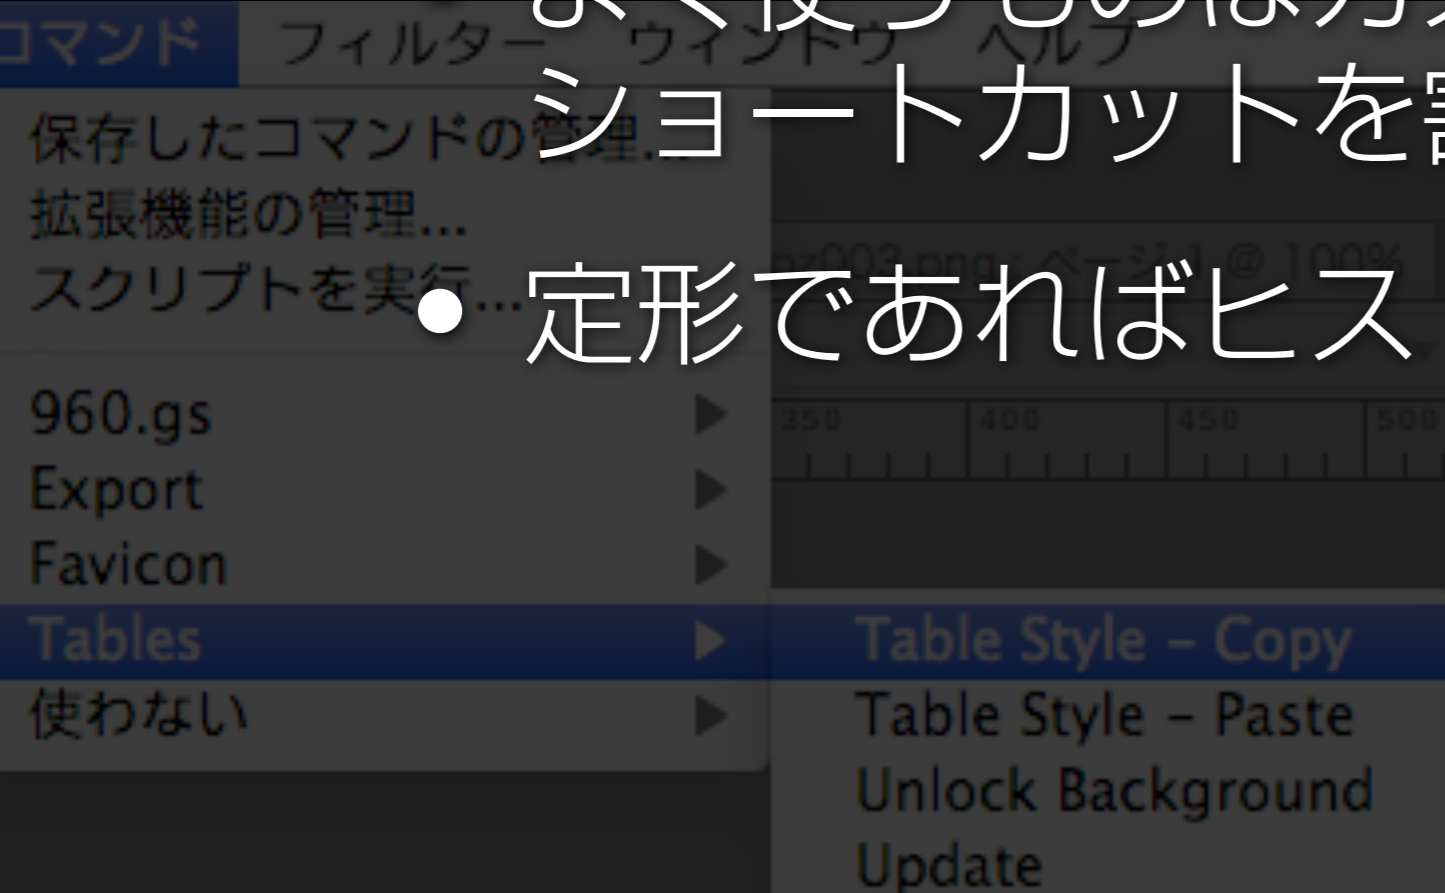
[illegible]
ショートカットを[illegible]

• 定形であればヒス

コマンド フィルター ウィンドウ ヘルプ

保存したコマンドの管理...
拡張機能の管理...
スクリプトを実行...

960.gs
Export
Favicon
Tables
使わない

pz003.png : ページ 1 @ 100%

350 400 450 500

Table Style – Copy
Table Style – Paste
Unlock Background
Update